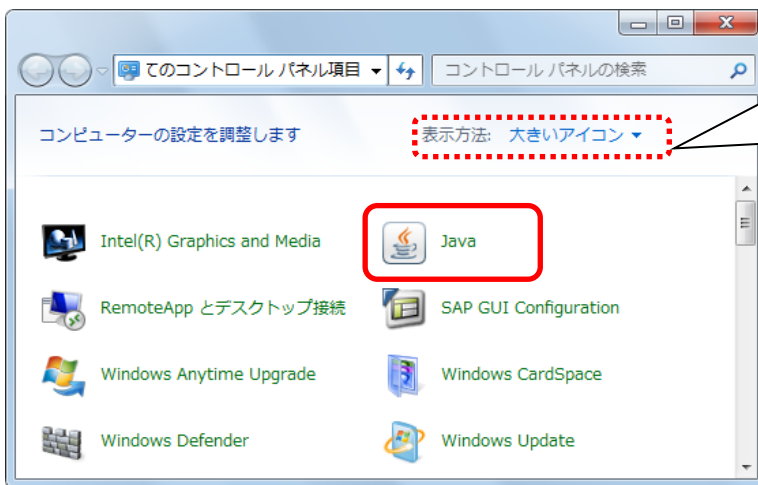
てのコントロール パネル項目

コントロール パネルの検索

コンピューターの設定を調整します

表示方法: 大きいアイコン ▾

Intel(R) Graphics and Media

Java

RemoteApp とデスクトップ接続

SAP GUI Configuration

Windows Anytime Upgrade

Windows CardSpace

Windows Defender

Windows Update